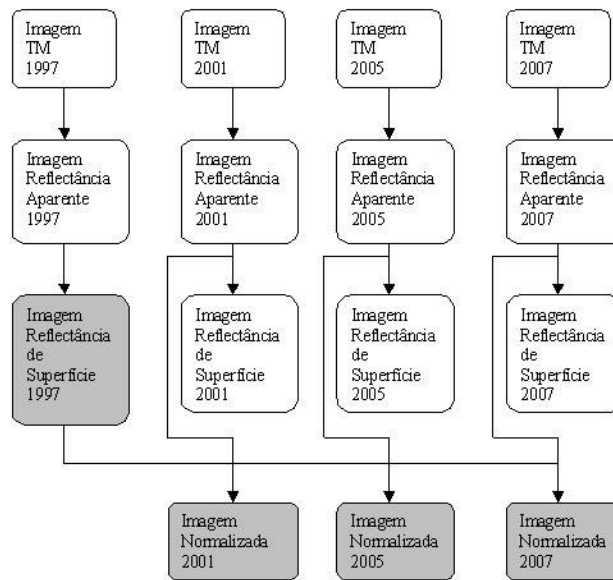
Imagem TM 1997

Imagem TM 2001

Imagem TM 2005

Imagem TM 2007

Imagem Reflectância Aparente 1997

Imagem Reflectância Aparente 2001

Imagem Reflectância Aparente 2005

Imagem Reflectância Aparente 2007

Imagem Reflectância de Superfície 1997

Imagem Reflectância de Superfície 2001

Imagem Reflectância de Superfície 2005

Imagem Reflectância de Superfície 2007

Imagem Normalizada 2001

Imagem Normalizada 2005

Imagem Normalizada 2007